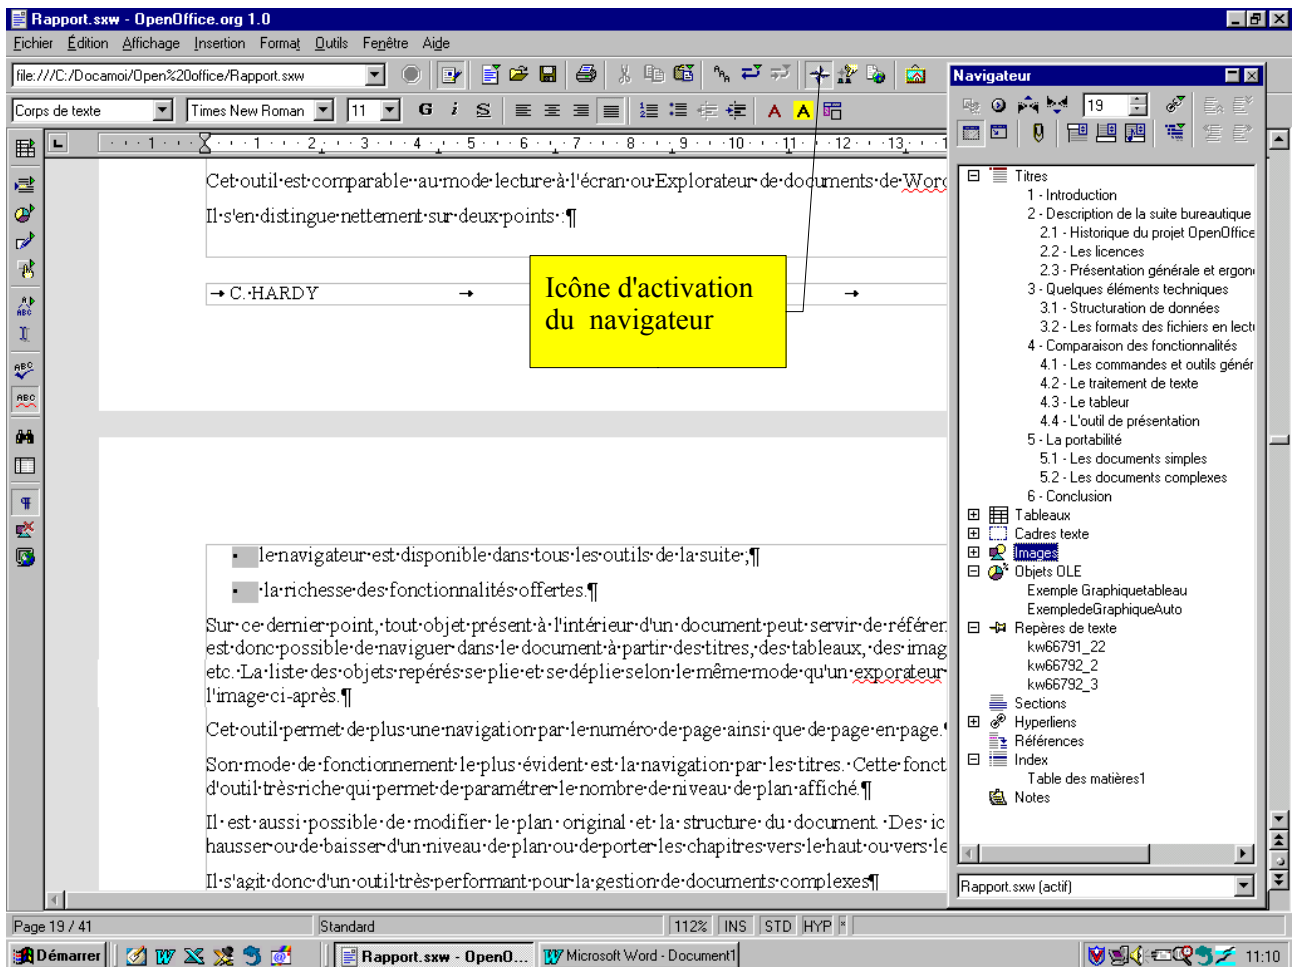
Rapport.sxw - OpenOffice.org 1.0

Fichier Édition Affichage Insertion Format Outils Fenêtre Aide

file:///C:/Docamoi/Open%20office/Rapport.sxw

Corps de texte | Times New Roman | 11

Navigateur

19

Cet·outil·est·comparable·au·mode·lecture·à·l'écran·ou·Explorateur·de·documents·de·Word

Il·s'en·distingue·nettement·sur·deux·points·:¶

→ C.·HARDY →

Icône d'activation du navigateur

▪ le·navigateur·est·disponible·dans·tous·les·outils·de·la·suite·;¶

▪ la·richesse·des·fonctionnalités·offertes.¶

Sur·ce·dernier·point,·tout·objet·présent·à·l'intérieur·d'un·document·peut·servir·de·référen est·donc·possible·de·naviguer·dans·le·document·à·partir·des·titres,·des·tableaux,·des·imag etc.·La·liste·des·objets·repérés·se·plie·et·se·déplie·selon·le·même·mode·qu'un·exporateur l'image·ci-après.¶

Cet·outil·permet·de·plus·une·navigation·par·le·numéro·de·page·ainsi·que·de·page·en·page.

Son·mode·de·fonctionnement·le·plus·évident·est·la·navigation·par·les·titres.·Cette·fonct d'outil·très·riche·qui·permet·de·paramétrer·le·nombre·de·niveau·de·plan·affiché.¶

Il·est·aussi·possible·de·modifier·le·plan·original·et·la·structure·du·document.·Des·ic hausser·ou·de·baisser·d'un·niveau·de·plan·ou·de·porter·les·chapitres·vers·le·haut·ou·vers·le

Il·s'agit·donc·d'un·outil·très·performant·pour·la·gestion·de·documents·complexes¶

Titres
1 - Introduction
2 - Description de la suite bureautique
2.1 - Historique du projet OpenOffice
2.2 - Les licences
2.3 - Présentation générale et ergon
3 - Quelques éléments techniques
3.1 - Structuration de données
3.2 - Les formats des fichiers en lect
4 - Comparaison des fonctionnalités
4.1 - Les commandes et outils génér
4.2 - Le traitement de texte
4.3 - Le tableur
4.4 - L'outil de présentation
5 - La portabilité
5.1 - Les documents simples
5.2 - Les documents complexes
6 - Conclusion
Tableaux
Cadres texte
Images
Objets OLE
Exemple Graphiquetableau
ExempledeGraphiqueAuto
Repères de texte
kw66791_22
kw66792_2
kw66792_3
Sections
Hyperliens
Références
Index
Table des matières1
Notes

Rapport.sxw (actif)

Page 19 / 41 | Standard | 112% | INS | STD | HYP | *

Démarrer | Rapport.sxw - OpenO... | Microsoft Word - Document1 | 11:10